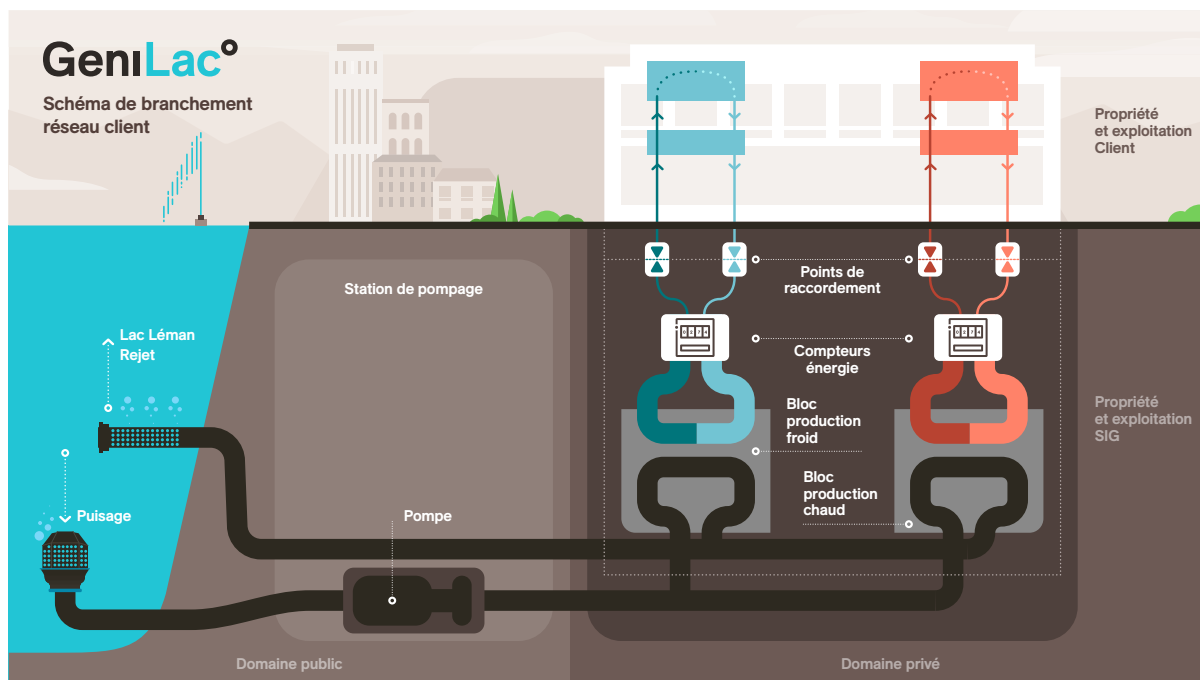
GeniLac°

Schéma de branchement réseau client

Propriété et exploitation Client

Station de pompage

Points de raccordement

Compteurs énergie

Lac Léman Rejet

Bloc production froid

Propriété et exploitation SIG

Bloc production chaud

Puisage

Pompe

Domaine public

Domaine privé